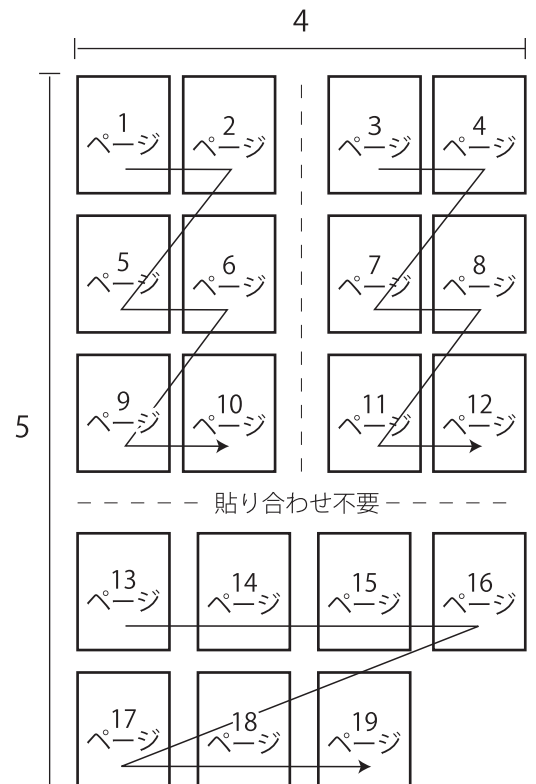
4

5

1
ページ

2
ページ

3
ページ

4
ページ

5
ページ

6
ページ

7
ページ

8
ページ

9
ページ

10
ページ

11
ページ

12
ページ

貼り合わせ不要

13
ページ

14
ページ

15
ページ

16
ページ

17
ページ

18
ページ

19
ページ